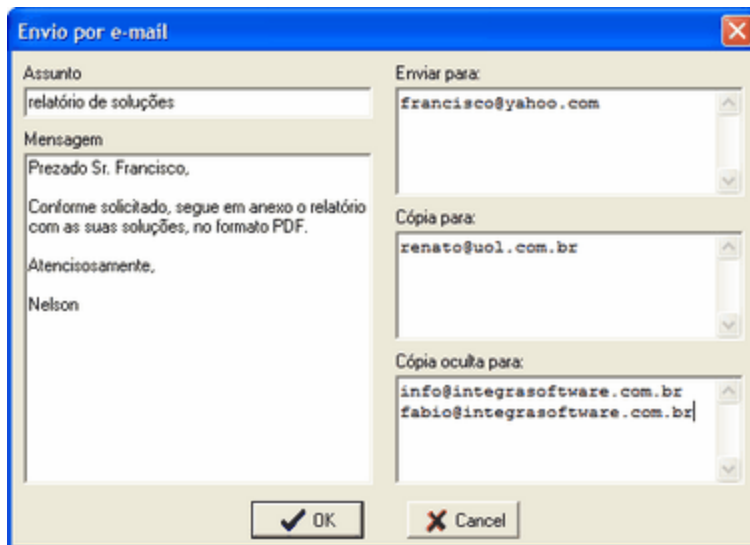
Envio por e-mail

Assunto
relatório de soluções

Mensagem
Prezado Sr. Francisco,

Conforme solicitado, segue em anexo o relatório com as suas soluções, no formato PDF.

Atencisosamente,

Nelson

Enviar para:
francisco@yahoo.com

Cópia para:
renato@uol.com.br

Cópia oculta para:
info@integrasoftware.com.br
fabio@integrasoftware.com.br

OK
Cancel